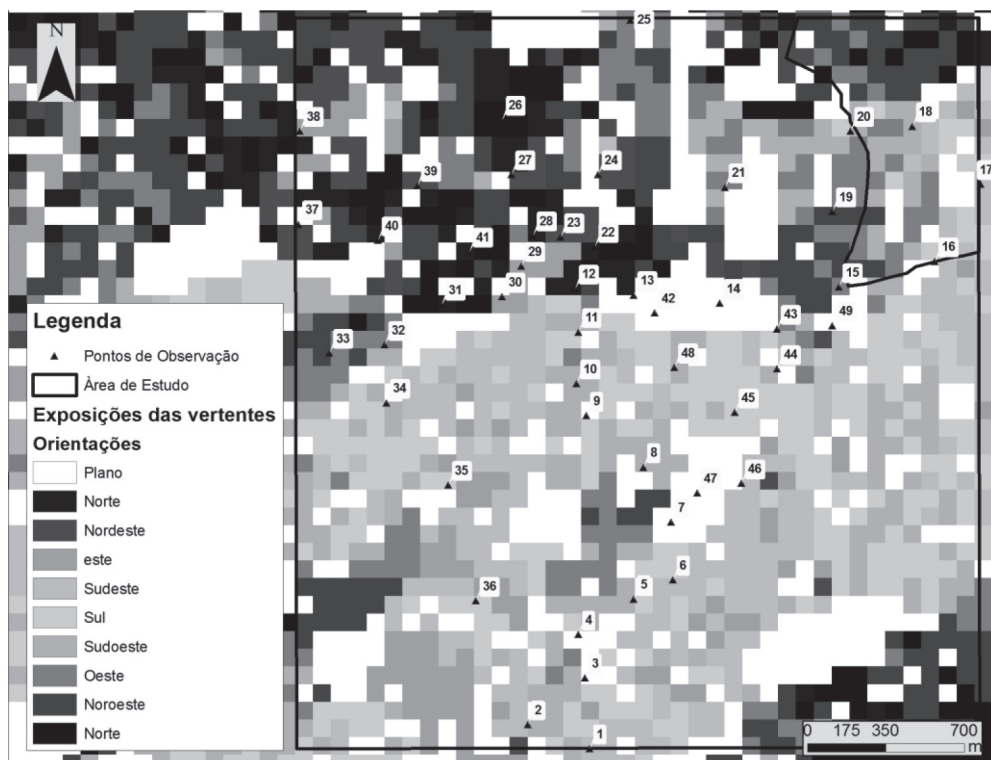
N

25
38
26
20
18
17
39
27
24
21
19
37
40
41
28
23
22
16
29
15
12
13
14
31
30
42
43
49
11
33
32
48
44
10
34
45
9
8
35
47
46
7
6
5
36
4
3
2
1

Legenda
Pontos de Observação
Área de Estudo
Exposições das vertentes
Orientações
Plano
Norte
Nordeste
este
Sudeste
Sul
Sudoeste
Oeste
Noroeste
Norte

0 175 350 700
m